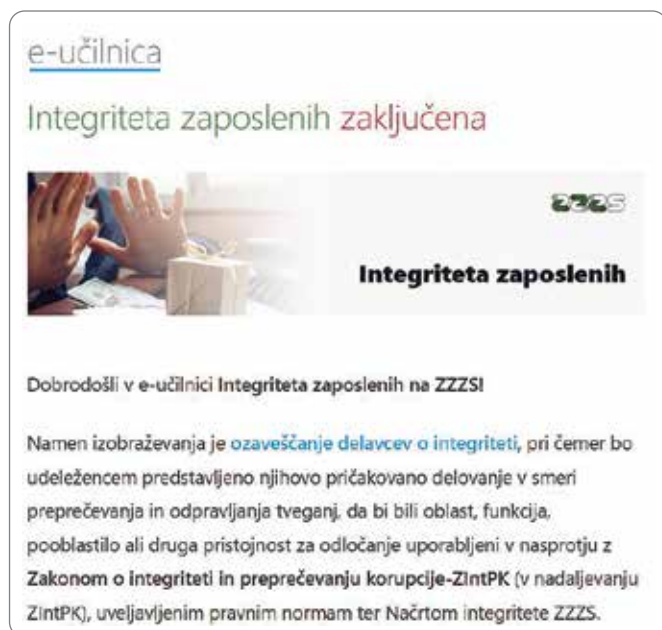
e-učilnica

Integriteta zaposlenih zaključena

ZZZS

Integriteta zaposlenih

Dobrodošli v e-učilnici Integriteta zaposlenih na ZZZS!

Namen izobraževanja je ozaveščanje delavcev o integriteti, pri čemer bo udeležencem predstavljeno njihovo pričakovano delovanje v smeri preprečevanja in odpravljanja tveganj, da bi bili oblast, funkcija, pooblastilo ali druga pristojnost za odločanje uporabljeni v nasprotju z Zakonom o integriteti in preprečevanju korupcije-ZIntPK (v nadaljevanju ZIntPK), uveljavljenim pravnim normam ter Načrtom integritete ZZZS.